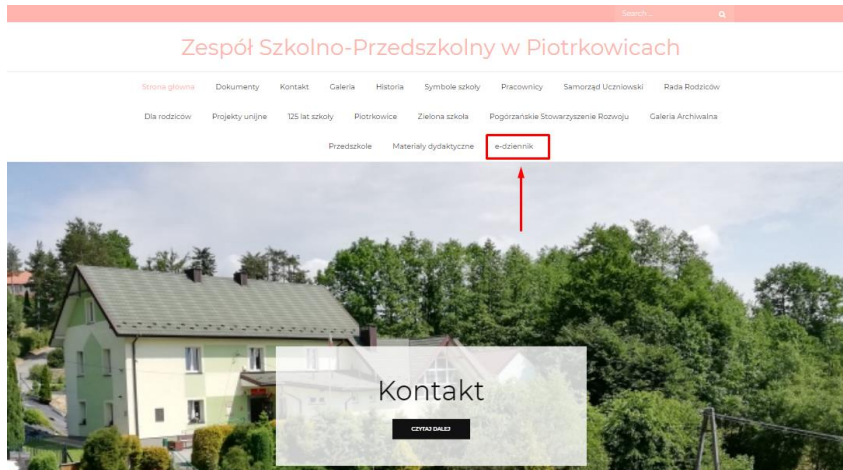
Search...

Zespół Szkolno-Przedszkolny w Piotrkowicach

Strona główna Dokumenty Kontakt Galeria Historia Symbole szkoły Pracownicy Samorząd Uczniowski Rada Rodziców

Dla rodziców Projekty unijne 125 lat szkoły Piotrkowice Zielona szkoła Pogórzańskie Stowarzyszenie Rozwoju Galeria Archiwalna

Przedszkole Materiały dydaktyczne e-dziennik

Kontakt

CZYTAJ DALEJ